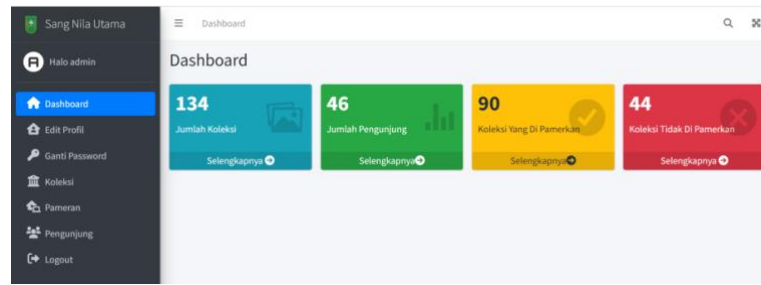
Sang Nila Utama

Halo admin

Dashboard
Edit Profil
Ganti Password
Koleksi
Pameran
Pengunjung
Logout

Dashboard

Dashboard

134
Jumlah Koleksi
Selengkapnya

46
Jumlah Pengunjung
Selengkapnya

90
Koleksi Yang Di Pamerkan
Selengkapnya

44
Koleksi Tidak Di Pamerkan
Selengkapnya